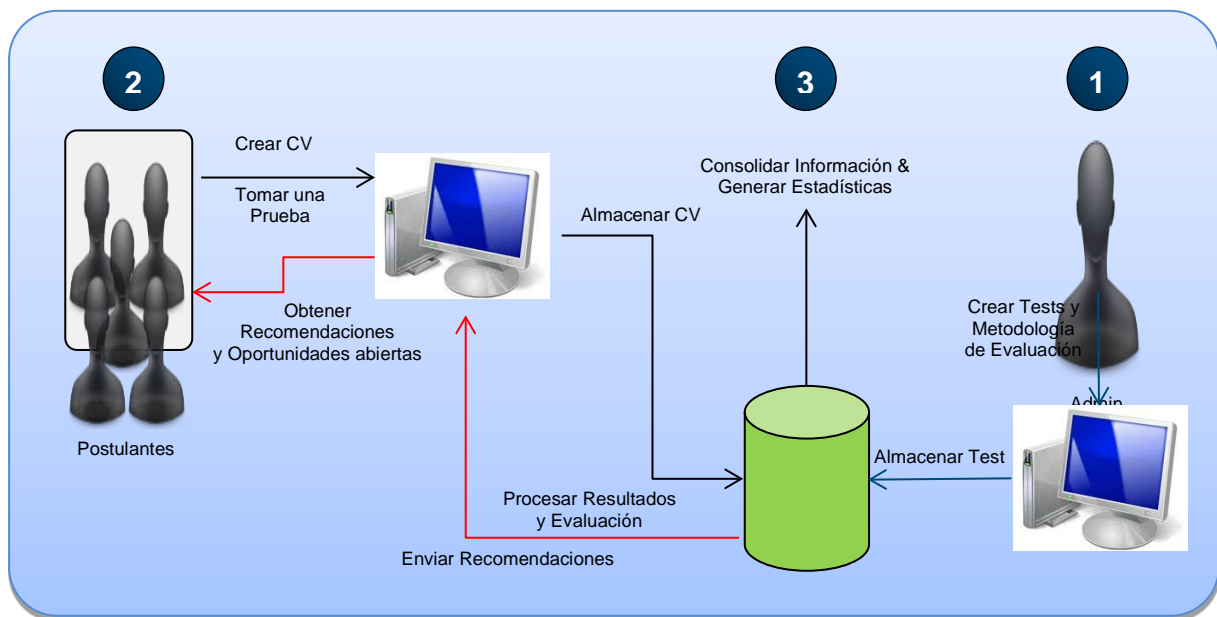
2

3

1

Crear CV

Tomar una Prueba

Obtener Recomendaciones y Oportunidades abiertas

Postulantes

Almacenar CV

Consolidar Información & Generar Estadísticas

Crear Tests y Metodología de Evaluación

Admin

Almacenar Test

Procesar Resultados y Evaluación

Enviar Recomendaciones